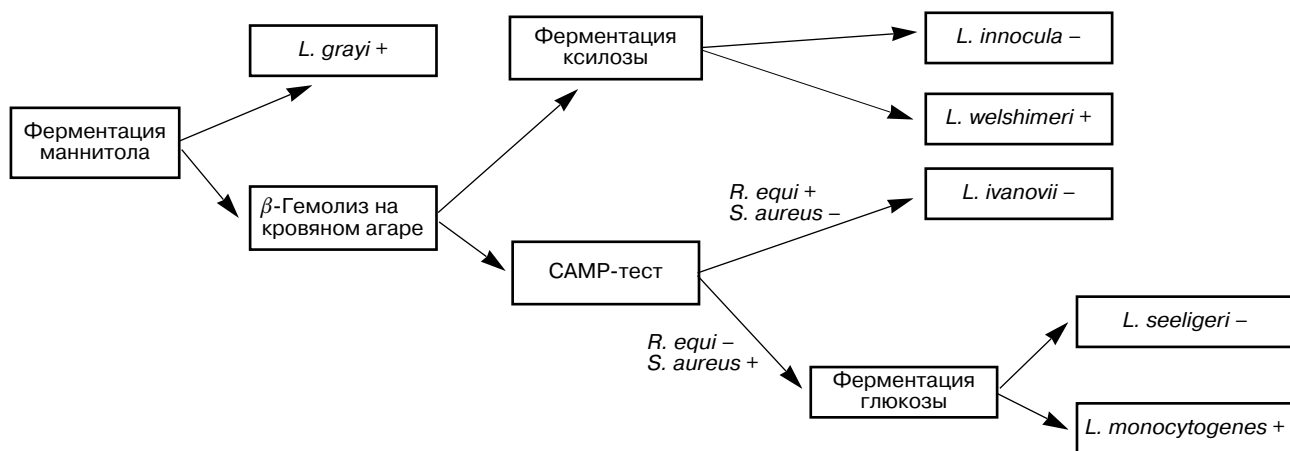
Ферментация маннитола

L. grayi +

$\beta$-Гемолиз на кровяном агаре

Ферментация ксилозы

L. innocula –

L. welshimeri +

CAMP-тест

R. equi +
S. aureus –

L. ivanovii –

R. equi –
S. aureus +

Ферментация глюкозы

L. seeligeri –

L. monocytogenes +